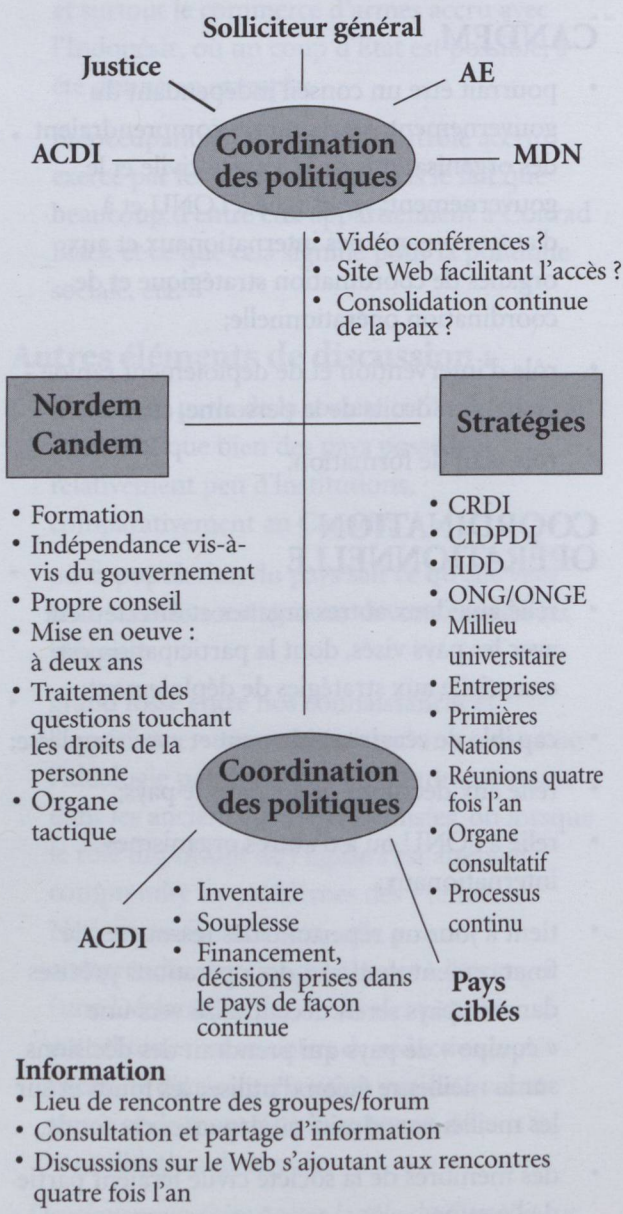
Solliciteur général

Justice

AE

ACDI

Coordination des politiques

MDN

• Vidéo conférences ?
• Site Web facilitant l'accès ?
• Consolidation continue de la paix ?

Nordem Candem

Stratégies

• Formation
• Indépendance vis-à-vis du gouvernement
• Propre conseil
• Mise en oeuve : à deux ans
• Traitement des questions touchant les droits de la personne
• Organe tactique

• CRDI
• CIDPDI
• IIDD
• ONG/ONGE
• Millieu universitaire
• Entreprises
• Premières Nations
• Réunions quatre fois l'an
• Organe consultatif
• Processus continu

Coordination des politiques

ACDI

• Inventaire
• Souplesse
• Financement, décisions prises dans le pays de façon continue

Pays ciblés

Information
• Lieu de rencontre des groupes/forum
• Consultation et partage d'information
• Discussions sur le Web s'ajoutant aux rencontres quatre fois l'an